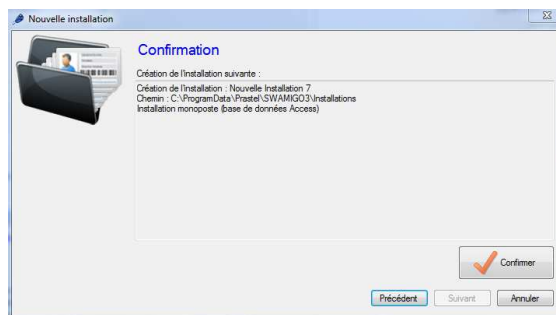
Nouvelle installation

Confirmation

Création de l'installation suivante :

Création de l'installation : Nouvelle Installation 7
Chemin : C:\ProgramData\Prastel\SWAMIGO3\Installations
Installation monoposte (base de données Access)

Confirmer

Précédent Suivant Annuler